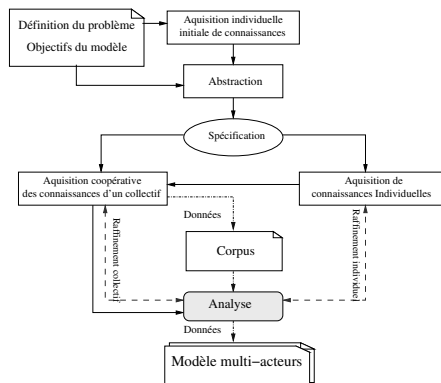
Définition du problème
Objectifs du modèle

Aquisition individuelle
initiale de connaissances

Abstraction

Spécification

Aquisition coopérative
des connaissances d'un collectif

Aquisition de
connaissances Individuelles

Données

Corpus

Raffinement collectif

Raffinement individuel

Analyse

Données

Modèle multi−acteurs